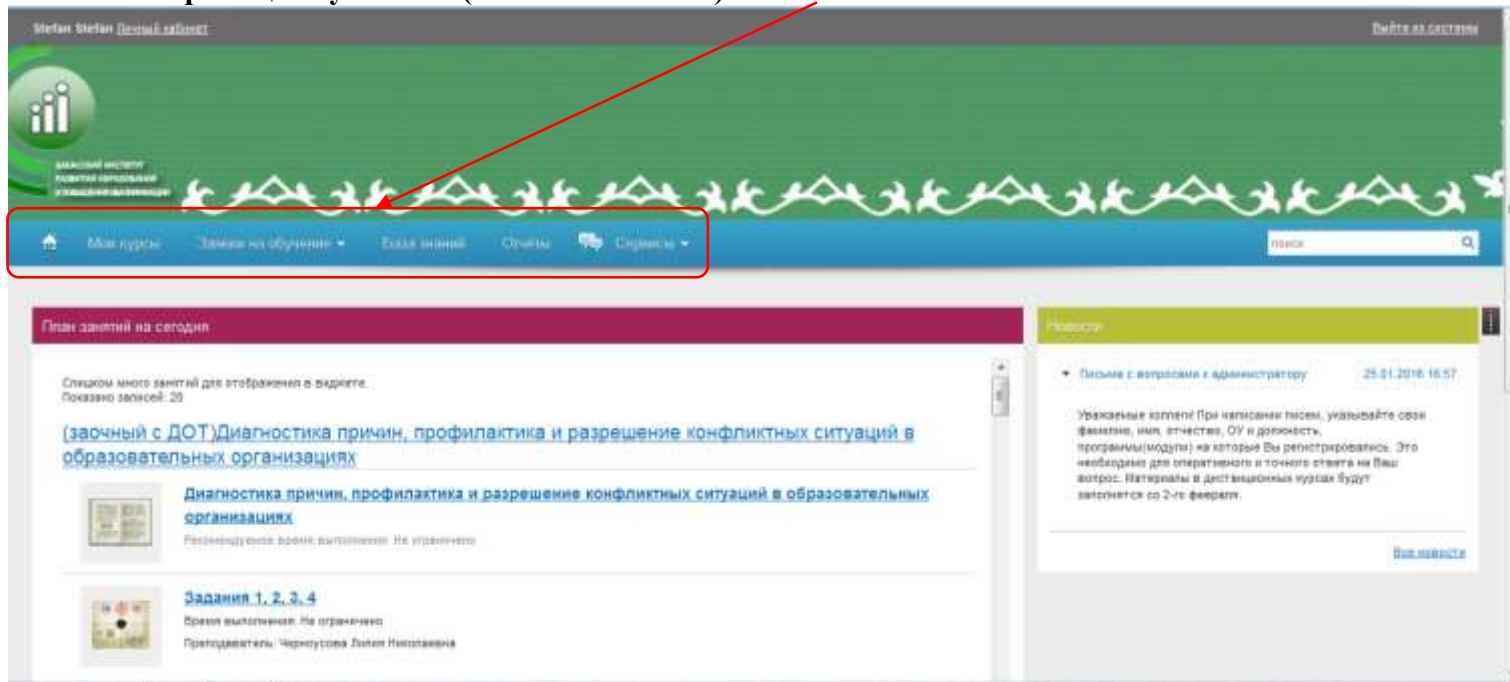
Stefan Stefan Личный кабинет

Выйти из системы

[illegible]

Мои курсы Заявки на обучение База знаний Отчеты Сервисы

поиск

План занятий на сегодня

Слишком много занятий для отображения в виджете.
Показано записей: 20

(заочный с ДОТ)Диагностика причин, профилактика и разрешение конфликтных ситуаций в образовательных организациях

Диагностика причин, профилактика и разрешение конфликтных ситуаций в образовательных организациях

Рекомендуемое время выполнения: Не ограничено

Задания 1, 2, 3, 4

Время выполнения: Не ограничено

Преподаватель: Черноусова Лилия Николаевна

Новости

Письма с вопросами к администратору 25.01.2016 16:57

Уважаемые коллеги! При написании писем, указывайте свои фамилию, имя, отчество, ОУ и должность, программы(модули) на которые Вы регистрировались. Это необходимо для оперативного и точного ответа на Ваш вопрос. Материалы в дистанционных курсах будут заполнятся со 2-го февраля.

Все новости